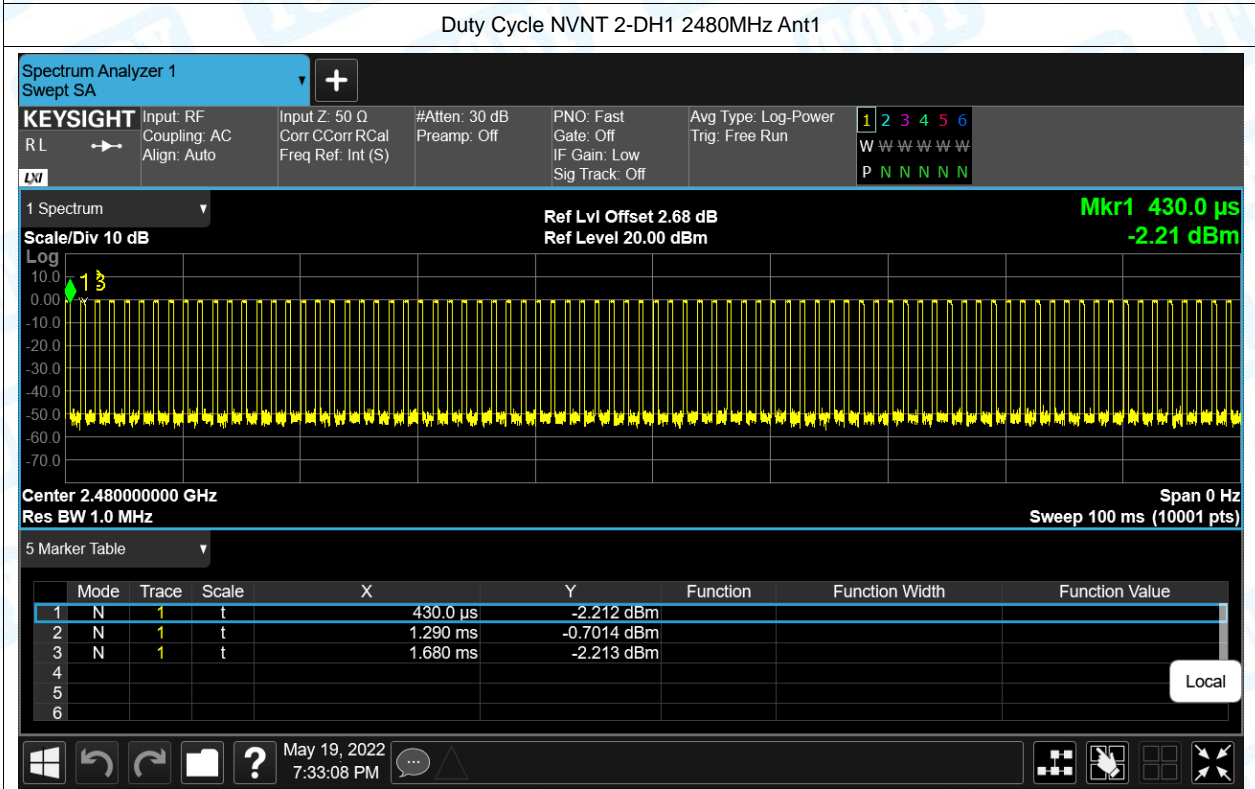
Duty Cycle NVNT 2-DH1 2480MHz Ant1

Spectrum Analyzer 1
Swept SA

KEYSIGHT
RL
LXI

Input: RF
Coupling: AC
Align: Auto

Input Z: 50 Ω
Corr CCorr RCal
Freq Ref: Int (S)

#Atten: 30 dB
Preamp: Off

PNO: Fast
Gate: Off
IF Gain: Low
Sig Track: Off

Avg Type: Log-Power
Trig: Free Run

1 2 3 4 5 6
W W W W W W
P N N N N N

1 Spectrum

Scale/Div 10 dB

Ref Lvl Offset 2.68 dB
Ref Level 20.00 dBm

Mkr1 430.0 µs
-2.21 dBm

Log
10.0
0.00
-10.0
-20.0
-30.0
-40.0
-50.0
-60.0
-70.0

1 3

Center 2.480000000 GHz
Res BW 1.0 MHz

Span 0 Hz
Sweep 100 ms (10001 pts)

5 Marker Table

| | Mode | Trace | Scale | X | Y | Function | Function Width | Function Value |
|---|---|---|---|---|---|---|---|---|
| 1 | N | 1 | t | 430.0 µs | -2.212 dBm | | | |
| 2 | N | 1 | t | 1.290 ms | -0.7014 dBm | | | |
| 3 | N | 1 | t | 1.680 ms | -2.213 dBm | | | |
| 4 | | | | | | | | |
| 5 | | | | | | | | |
| 6 | | | | | | | | |

Local

May 19, 2022
7:33:08 PM